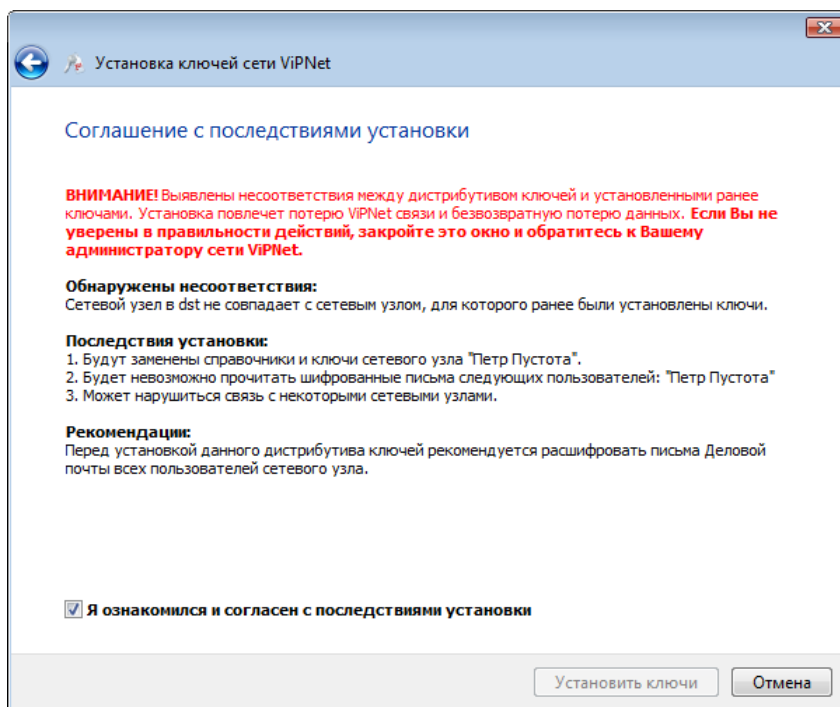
Установка ключей сети ViPNet

Соглашение с последствиями установки

ВНИМАНИЕ! Выявлены несоответствия между дистрибутивом ключей и установленными ранее ключами. Установка повлечет потерю ViPNet связи и безвозвратную потерю данных. Если Вы не уверены в правильности действий, закройте это окно и обратитесь к Вашему администратору сети ViPNet.

Обнаружены несоответствия:
Сетевой узел в dst не совпадает с сетевым узлом, для которого ранее были установлены ключи.

Последствия установки:
1. Будут заменены справочники и ключи сетевого узла "Петр Пустота".
2. Будет невозможно прочитать шифрованные письма следующих пользователей: "Петр Пустота"
3. Может нарушиться связь с некоторыми сетевыми узлами.

Рекомендации:
Перед установкой данного дистрибутива ключей рекомендуется расшифровать письма Деловой почты всех пользователей сетевого узла.

Я ознакомился и согласен с последствиями установки

Установить ключи
Отмена